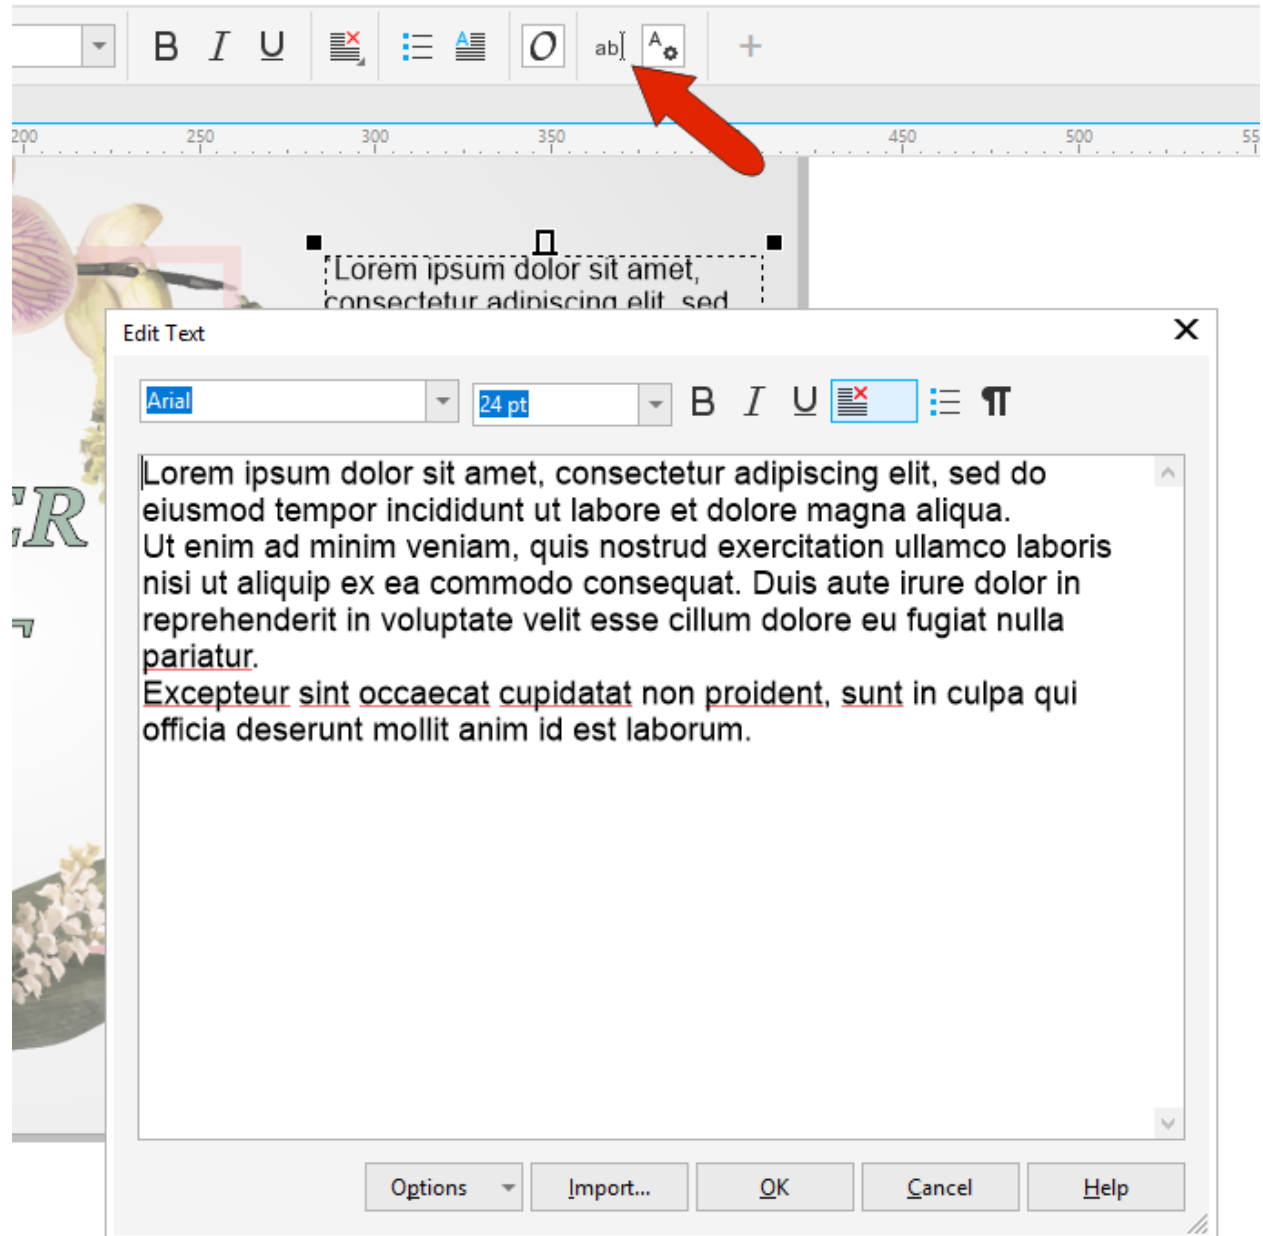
B I U ab A +

200 250 300 350 450 500 55

Lorem ipsum dolor sit amet, consectetur adipiscing elit, sed

ER

Edit Text

Arial 24 pt B I U

Lorem ipsum dolor sit amet, consectetur adipiscing elit, sed do eiusmod tempor incididunt ut labore et dolore magna aliqua.
Ut enim ad minim veniam, quis nostrud exercitation ullamco laboris nisi ut aliquip ex ea commodo consequat. Duis aute irure dolor in reprehenderit in voluptate velit esse cillum dolore eu fugiat nulla pariatur.
Excepteur sint occaecat cupidatat non proident, sunt in culpa qui officia deserunt mollit anim id est laborum.

Options Import... OK Cancel Help